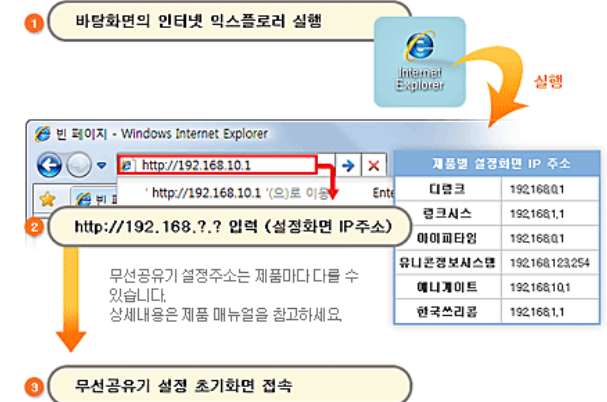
1 바탕화면의 인터넷 익스플로러 실행

Internet Explorer

실행

빈 페이지 - Windows Internet Explorer

http://192.168.10.1

' http://192.168.10.1 '(으)로 이동

Ente

2 http://192.168.?.? 입력 (설정화면 IP주소)

| 제품별 설정화면 IP 주소 | |
|---|---|
| 디링크 | 192.168.0.1 |
| 링크시스 | 192.168.1.1 |
| 아이피타임 | 192.168.0.1 |
| 유니콘정보시스템 | 192.168.123.254 |
| 에니게이트 | 192.168.10.1 |
| 한국쓰리콤 | 192.168.1.1 |

무선공유기 설정주소는 제품마다 다를 수 있습니다.
상세내용은 제품 매뉴얼을 참고하세요.

3 무선공유기 설정 초기화면 접속